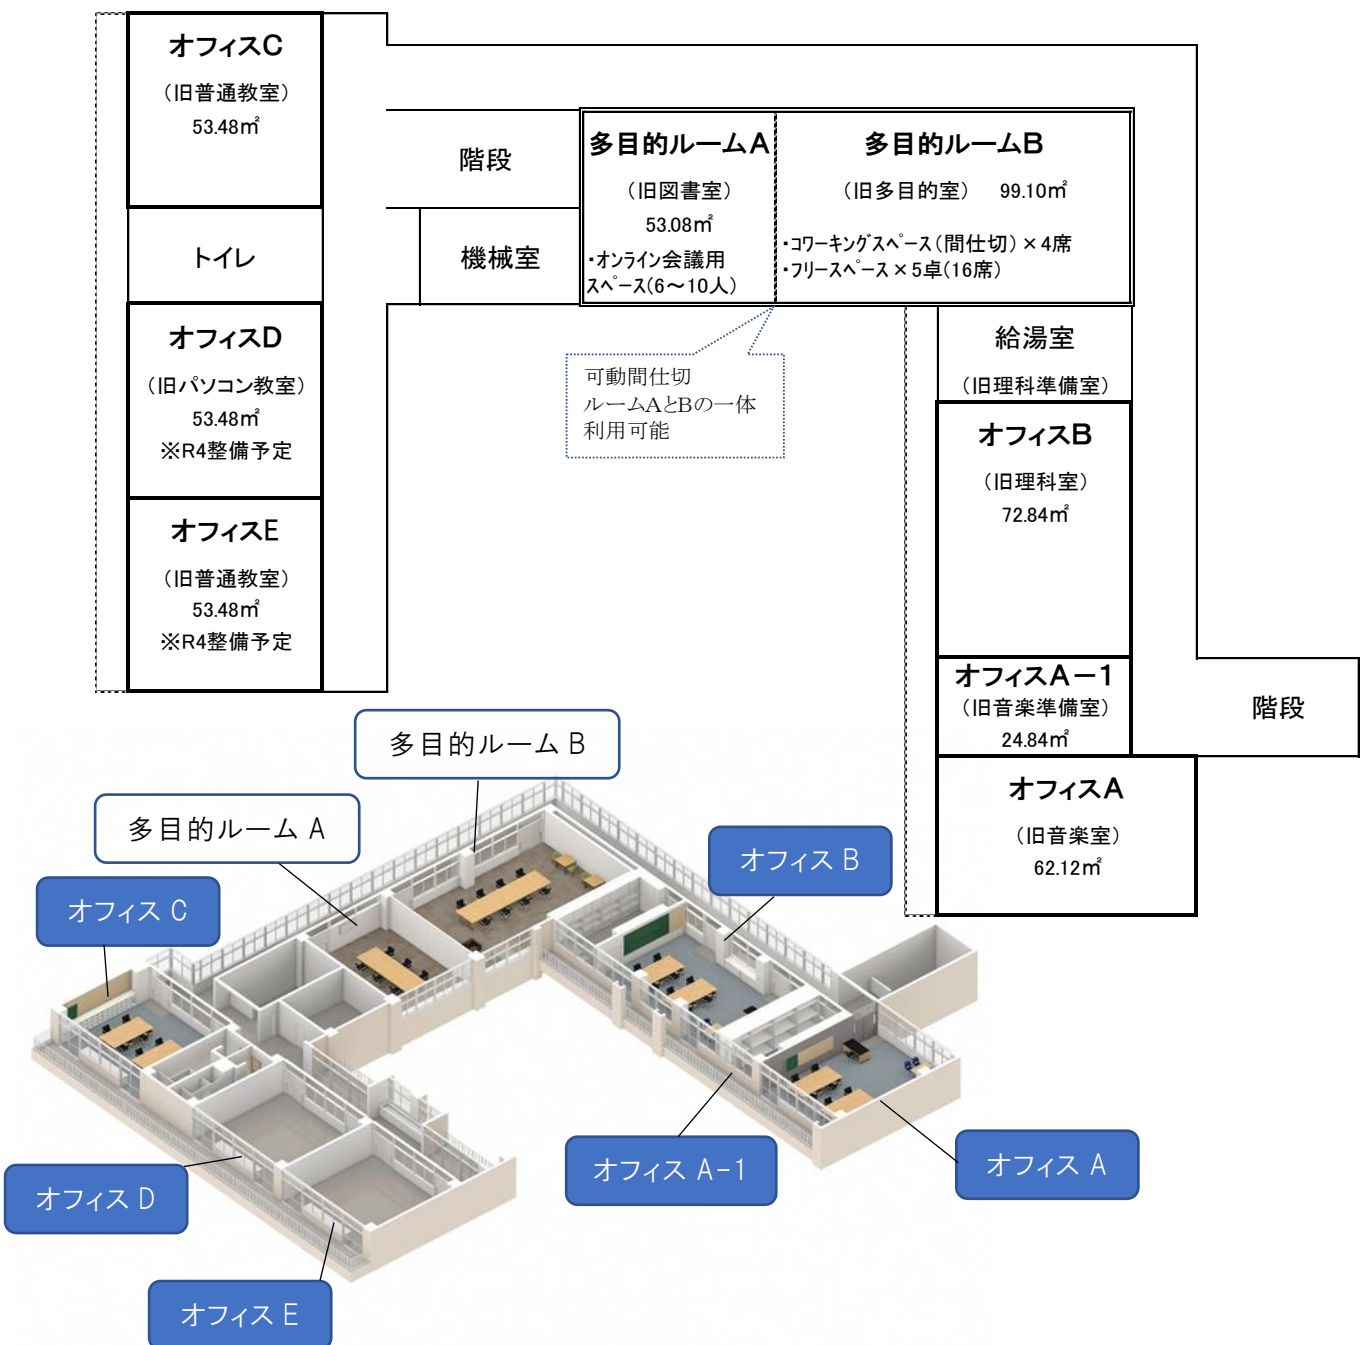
オフィスC
（旧普通教室）
53.48㎡

階段

多目的ルームA
（旧図書室）
53.08㎡
・オンライン会議用スペース（6～10人）

多目的ルームB
（旧多目的室）　99.10㎡
・コワーキングスペース（間仕切）×4席
・フリースペース×5卓（16席）

トイレ

機械室

オフィスD
（旧パソコン教室）
53.48㎡
※R4整備予定

可動間仕切
ルームAとBの一体
利用可能

給湯室
（旧理科準備室）

オフィスB
（旧理科室）
72.84㎡

オフィスE
（旧普通教室）
53.48㎡
※R4整備予定

オフィスA－1
（旧音楽準備室）
24.84㎡

階段

オフィスA
（旧音楽室）
62.12㎡

多目的ルーム B

多目的ルーム A

オフィス B

オフィス C

オフィス D

オフィス A-1

オフィス A

オフィス E